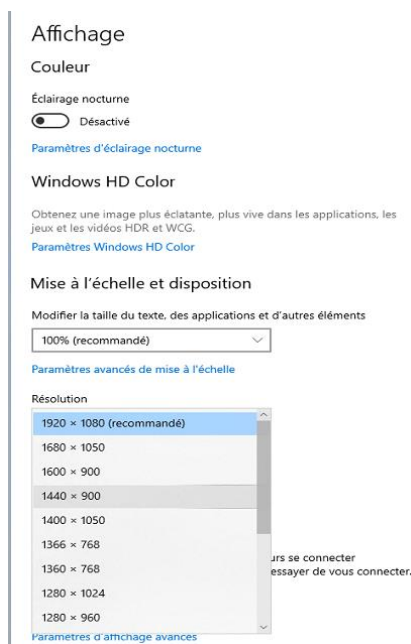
Affichage

Couleur

Éclairage nocturne

Désactivé

Paramètres d'éclairage nocturne

Windows HD Color

Obtenez une image plus éclatante, plus vive dans les applications, les jeux et les vidéos HDR et WCG.

Paramètres Windows HD Color

Mise à l'échelle et disposition

Modifier la taille du texte, des applications et d'autres éléments

100% (recommandé)

Paramètres avancés de mise à l'échelle

Résolution

1920 × 1080 (recommandé)

1680 × 1050

1600 × 900

1440 × 900

1400 × 1050

1366 × 768

1360 × 768

1280 × 1024

1280 × 960

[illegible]urs se connecter

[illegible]essayer de vous connecter.

Paramètres d'affichage avancés